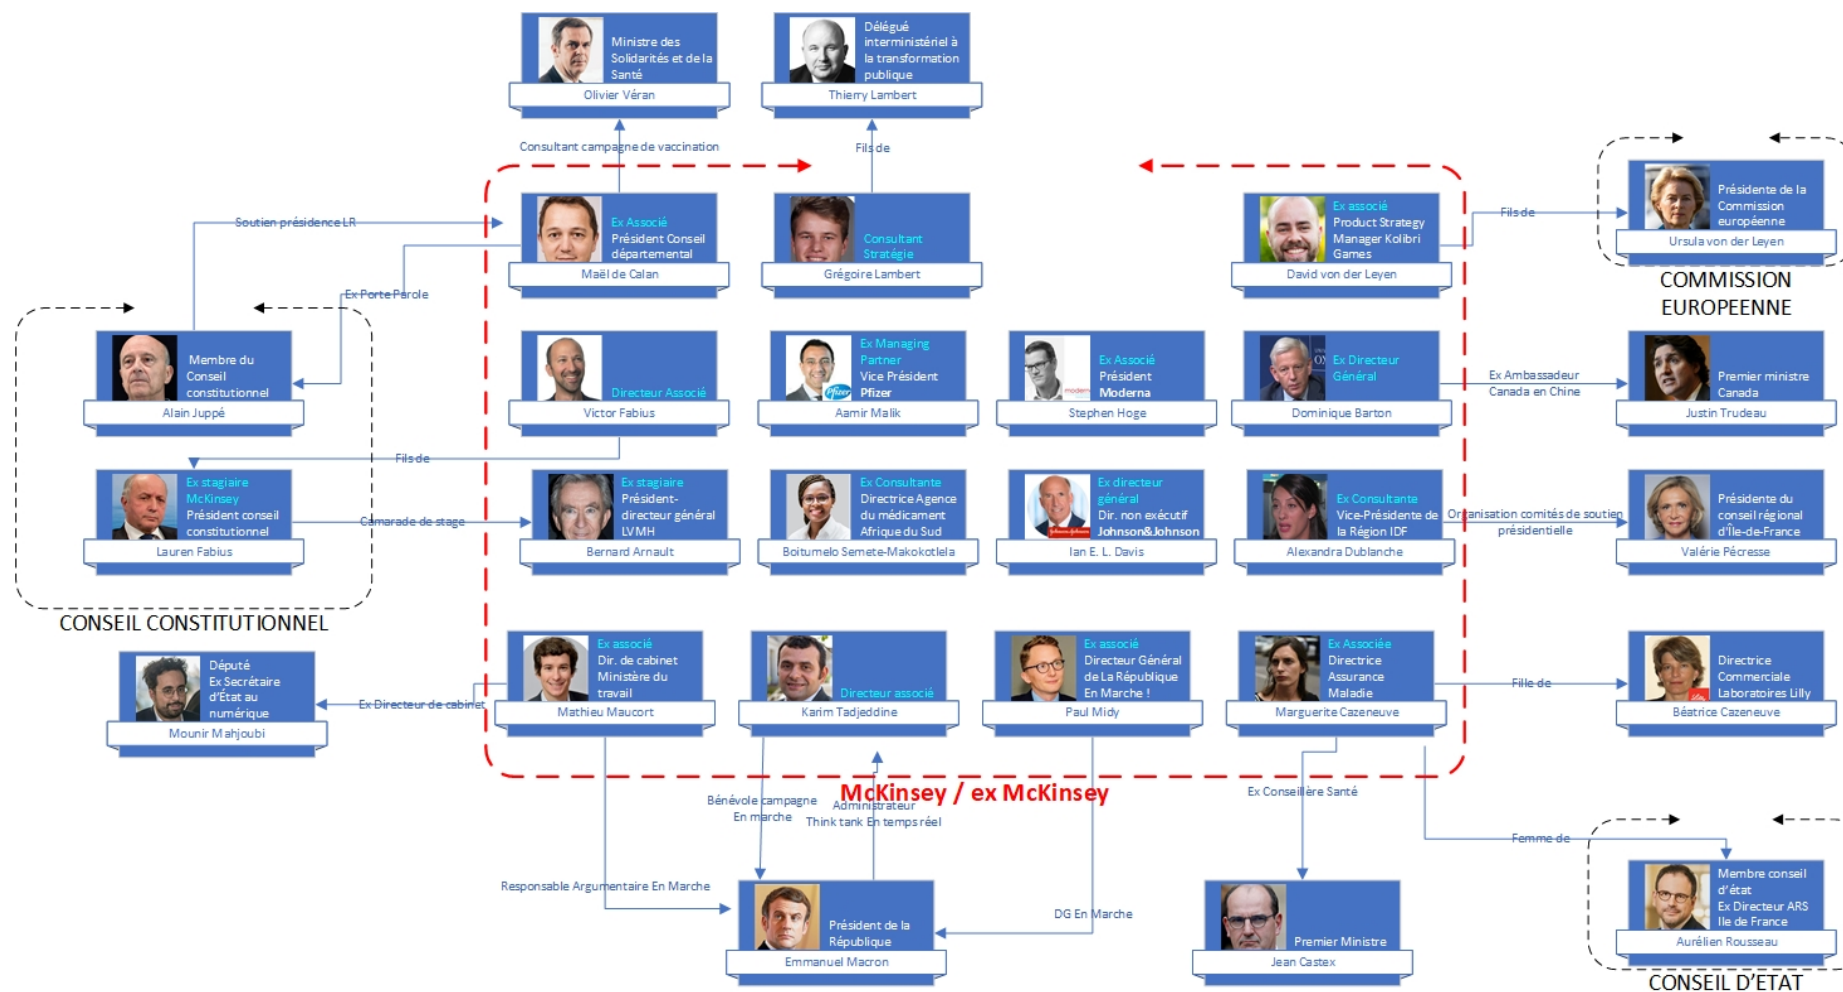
Ministre des Solidarités et de la Santé
Olivier Véran

Délégué interministériel à la transformation publique
Thierry Lambert

Consultant campagne de vaccination

Fils de

Soutien présidence LR

Ex Associé
Président Conseil départemental
Maël de Calan

Consultant Stratégie
Grégoire Lambert

Ex associé
Product Strategy Manager Kolibri Games
David von der Leyen

Fils de

Présidente de la Commission européenne
Ursula von der Leyen

COMMISSION EUROPEENNE

Ex Porte Parole

Membre du Conseil constitutionnel
Alain Juppé

Directeur Associé
Victor Fabius

Ex Managing Partner
Vice Président
Pfizer
Aamir Malik

Ex Associé
Président
Moderna
Stephen Hoge

Ex Directeur Général
Dominique Barton

Ex Ambassadeur Canada en Chine

Premier ministre Canada
Justin Trudeau

Fils de

Ex stagiaire McKinsey
Président conseil constitutionnel
Lauren Fabius

Camarade de stage

Ex stagiaire
Président-directeur général LVMH
Bernard Arnault

Ex Consultante
Directrice Agence du médicament Afrique du Sud
Boitumelo Semete-Makokotlela

Ex directeur général
Dir. non exécutif
Johnson&Johnson
Ian E. L. Davis

Ex Consultante
Vice-Présidente de la Région IDF
Alexandra Dublanche

Organisation comités de soutien présidentielle

Présidente du conseil régional d'Île-de-France
Valérie Pécresse

CONSEIL CONSTITUTIONNEL

Député
Ex Secrétaire d'État au numérique
Mounir Mahjoubi

Ex Directeur de cabinet

Ex associé
Dir. de cabinet Ministère du travail
Mathieu Maucort

Directeur associé
Karim Tadjeddine

Ex associé
Directeur Général de La République En Marche !
Paul Midy

Ex Associée
Directrice Assurance Maladie
Marguerite Cazeneuve

Fille de

Directrice Commerciale Laboratoires Lilly
Béatrice Cazeneuve

McKinsey / ex McKinsey

Bénévole campagne En marche

Administrateur Think tank En temps réel

Ex Conseillère Santé

Femme de

Membre conseil d'état
Ex Directeur ARS Ile de France
Aurélien Rousseau

Responsable Argumentaire En Marche

Président de la République
Emmanuel Macron

DG En Marche

Premier Ministre
Jean Castex

CONSEIL D'ETAT